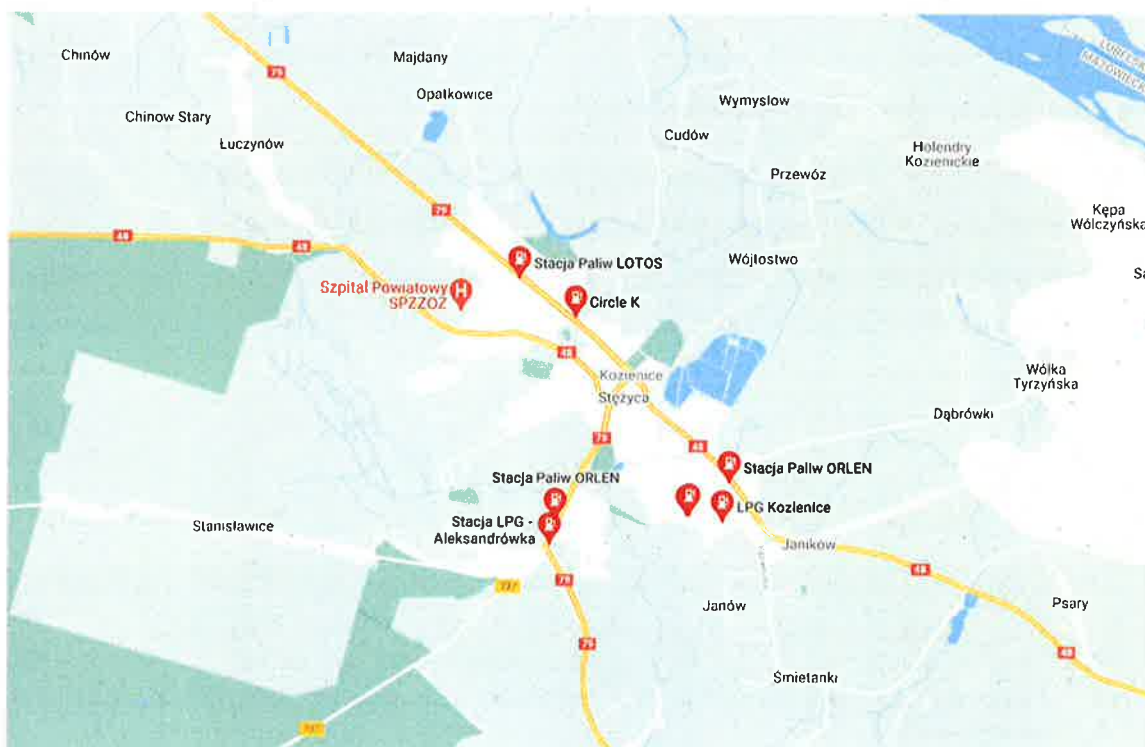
Chinów
Majdany
79
Opatkowice
Wymysłow
Chinow Stary
Łuczynów
Cudów
Holendry Kozienickie
Przewóz
79
Kępa Wólczyńska
48
48
Stacja Paliw LOTOS
Wójtostwo
Szpital Powiatowy SPZZOZ
Circle K
48
Kozienice
Stężyca
Wólka Tyrzyńska
Dąbrówki
79
48
Stacja Paliw ORLEN
Stacja Paliw ORLEN
LPG Kozienice
Stanisławice
Stacja LPG - Aleksandrówka
Janików
48
737
79
Janów
Psary
79
48
Śmietanki
737